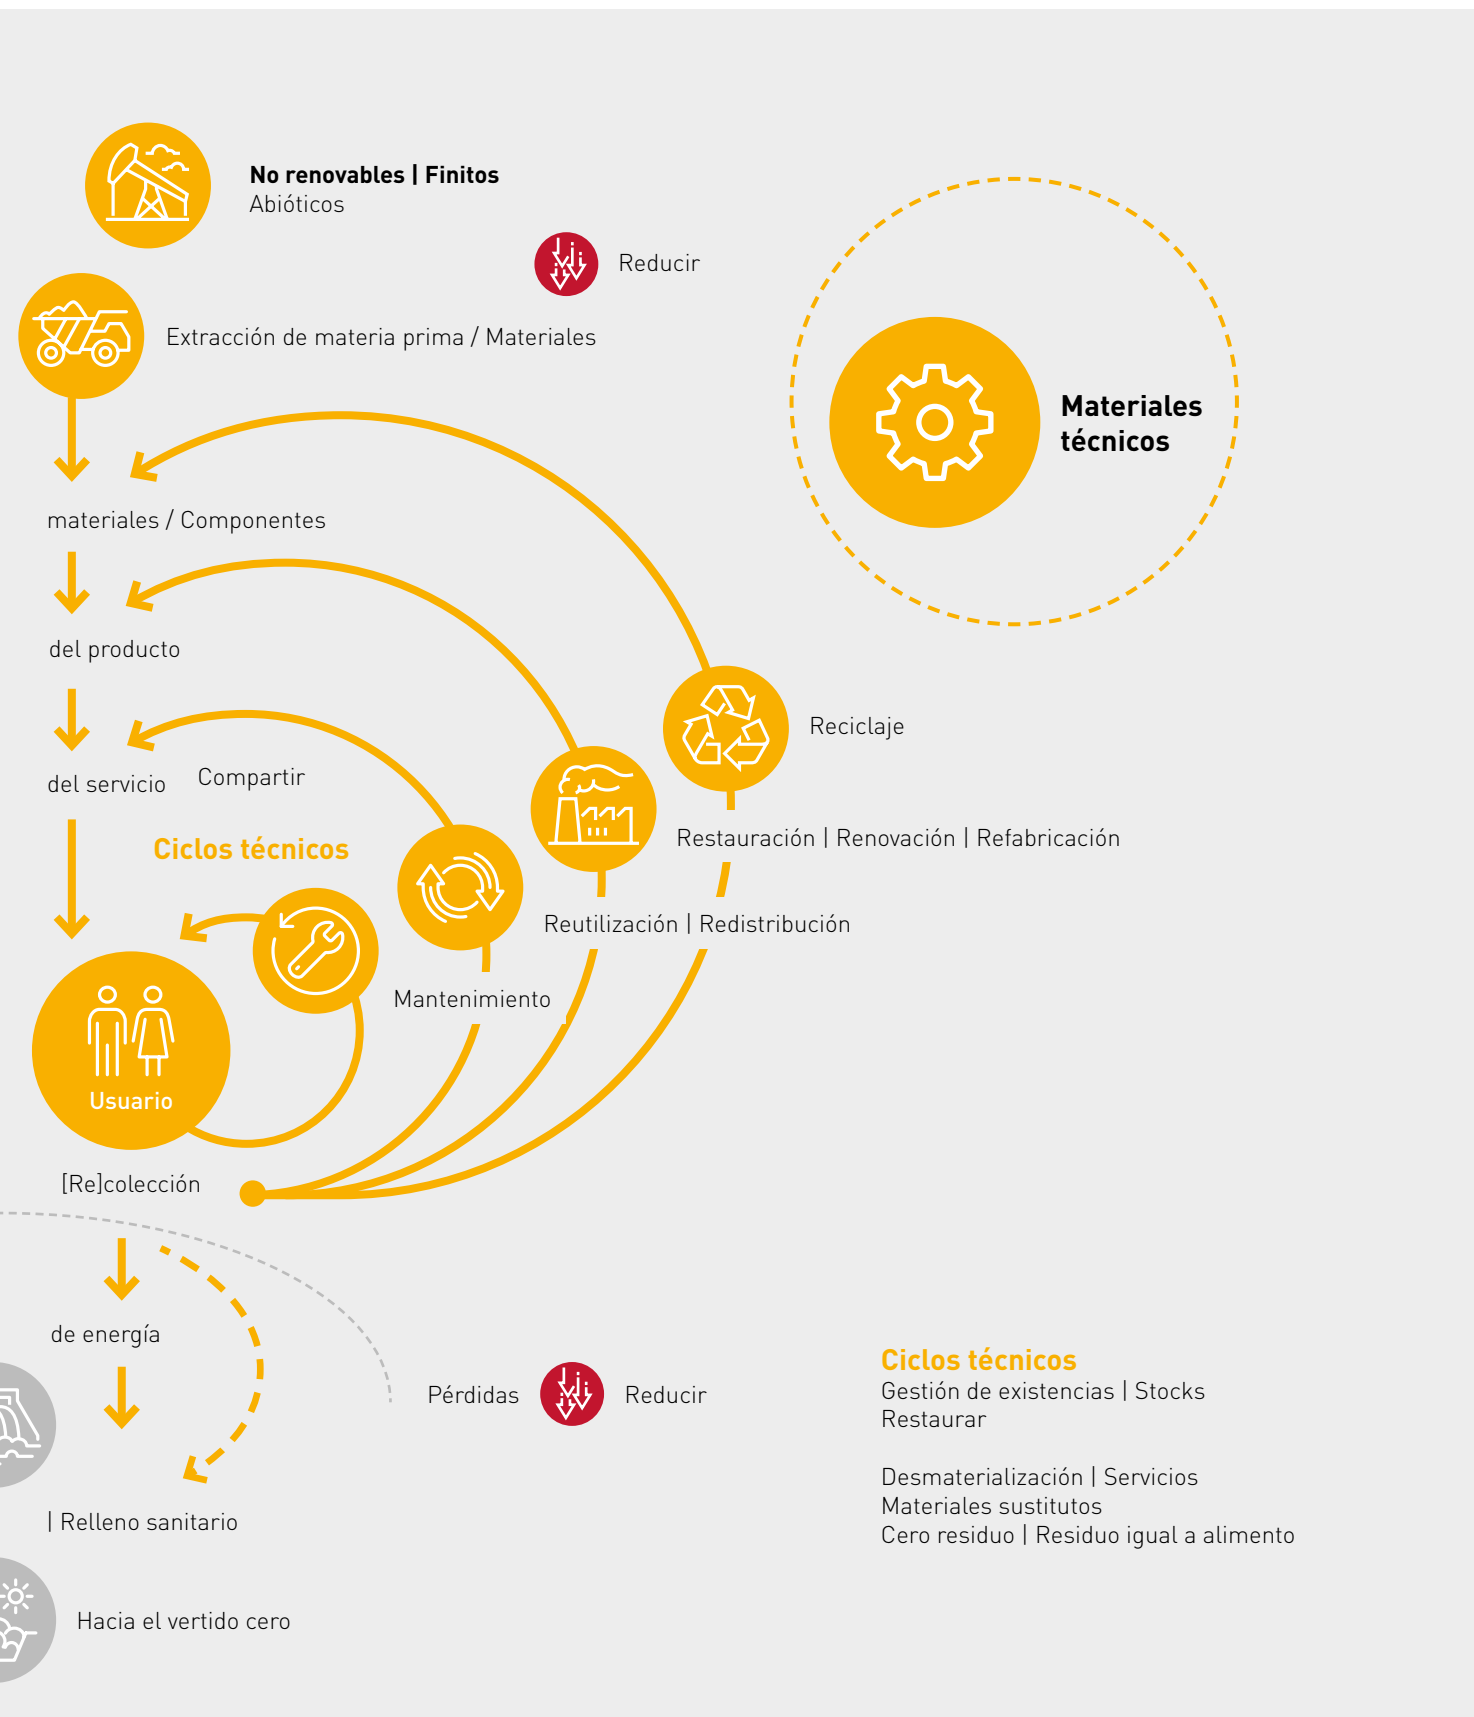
**No renovables | Finitos**
Abióticos

Reducir

Extracción de materia prima / Materiales

**Materiales técnicos**

materiales / Componentes

del producto

del servicio

Compartir

Reciclaje

Ciclos técnicos

Restauración | Renovación | Refabricación

Reutilización | Redistribución

Mantenimiento

Usuario

[Re]colección

de energía

Pérdidas

Reducir

Ciclos técnicos
Gestión de existencias | Stocks
Restaurar

Desmaterialización | Servicios
Materiales sustitutos
Cero residuo | Residuo igual a alimento

| Relleno sanitario

Hacia el vertido cero